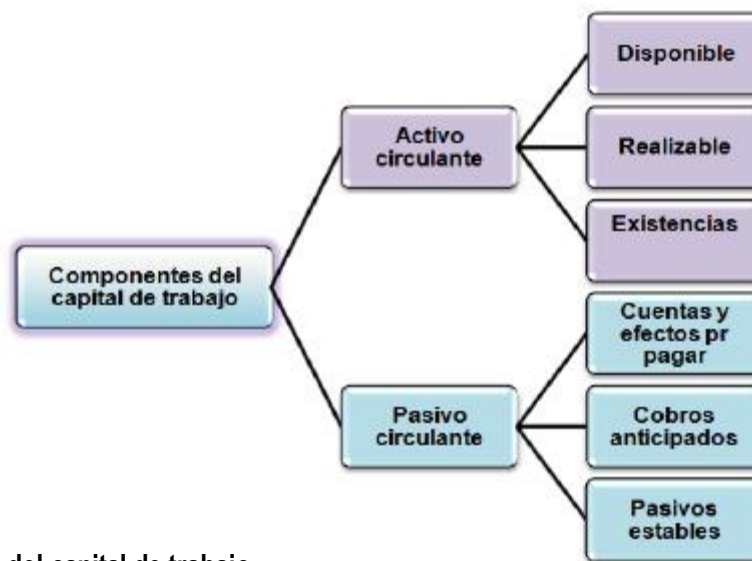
Componentes del capital de trabajo

Activo circulante

Disponible

Realizable

Existencias

Pasivo circulante

Cuentas y efectos pr pagar

Cobros anticipados

Pasivos estables

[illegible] del capital de trabajo